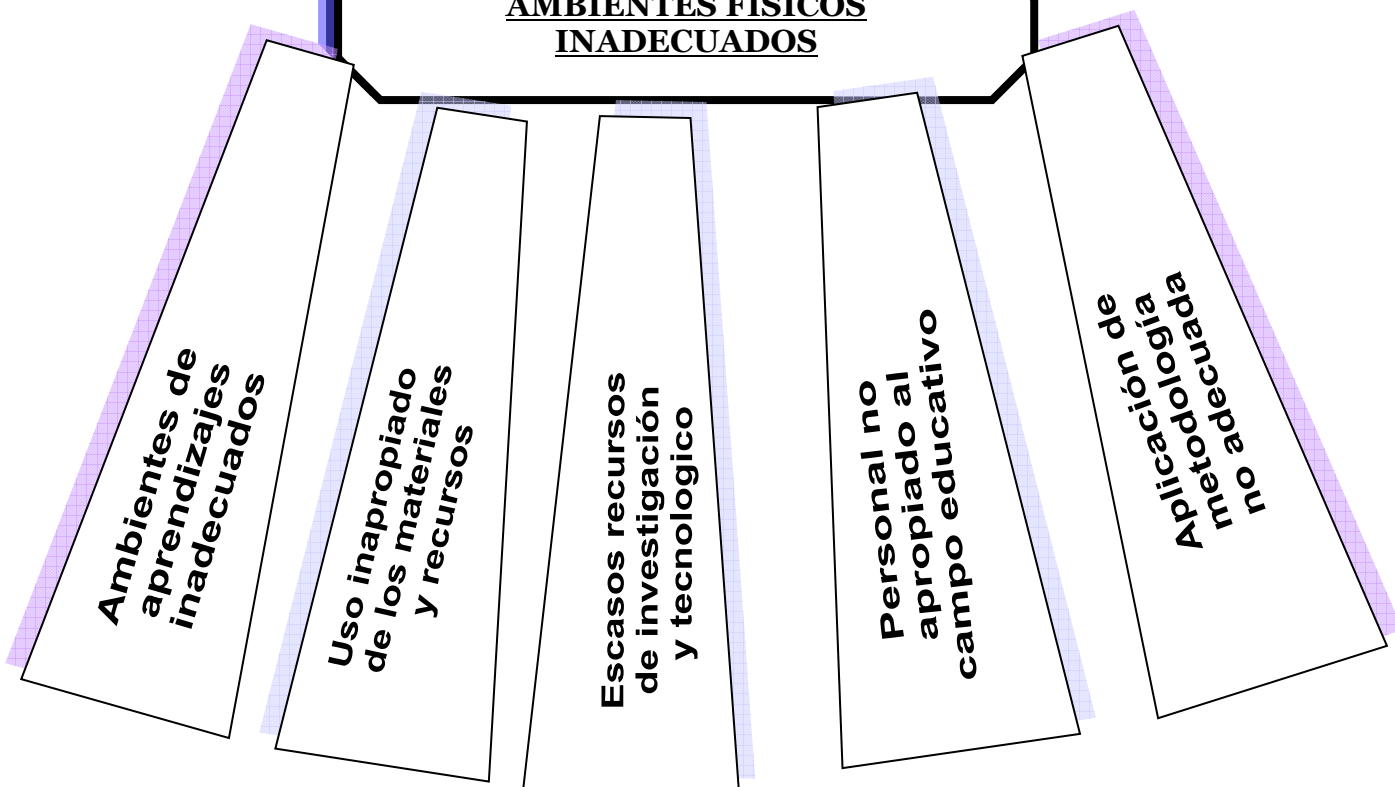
AMBIENTES FISICOS INADECUADOS

Ambientes de aprendizajes inadecuados

Uso inapropiado de los materiales y recursos

Escasos recursos de investigación y tecnologico

Personal no apropiado al campo educativo

Aplicación de metodología no adecuada